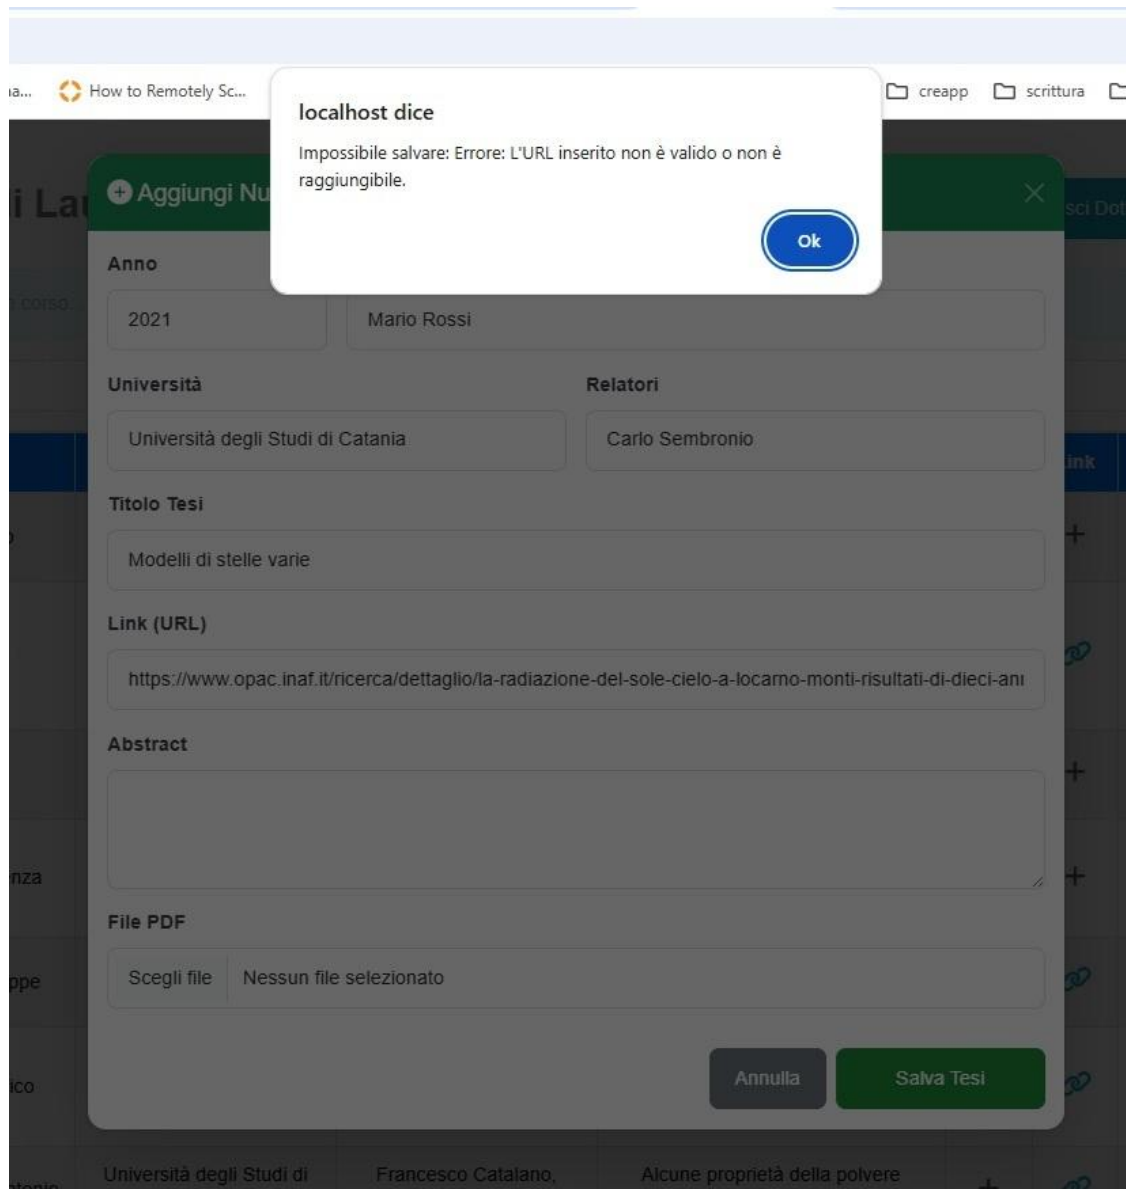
ia... How to Remotely Sc... creapp scrittura

localhost dice

Impossibile salvare: Errore: L'URL inserito non è valido o non è raggiungibile.

Ok

i La

Aggiungi Nu

sci Dot

corso

Anno

2021

Mario Rossi

Università

Relatori

Università degli Studi di Catania

Carlo Sembronio

Link

Titolo Tesi

Modelli di stelle varie

Link (URL)

https://www.opac.inaf.it/ricerca/dettaglio/la-radiazione-del-sole-cielo-a-locarno-monti-risultati-di-dieci-ani

Abstract

nza

File PDF

Scegli file Nessun file selezionato

ppe

ico

Annulla

Salva Tesi

Università degli Studi di

Francesco Catalano,

Alcune proprietà della polvere